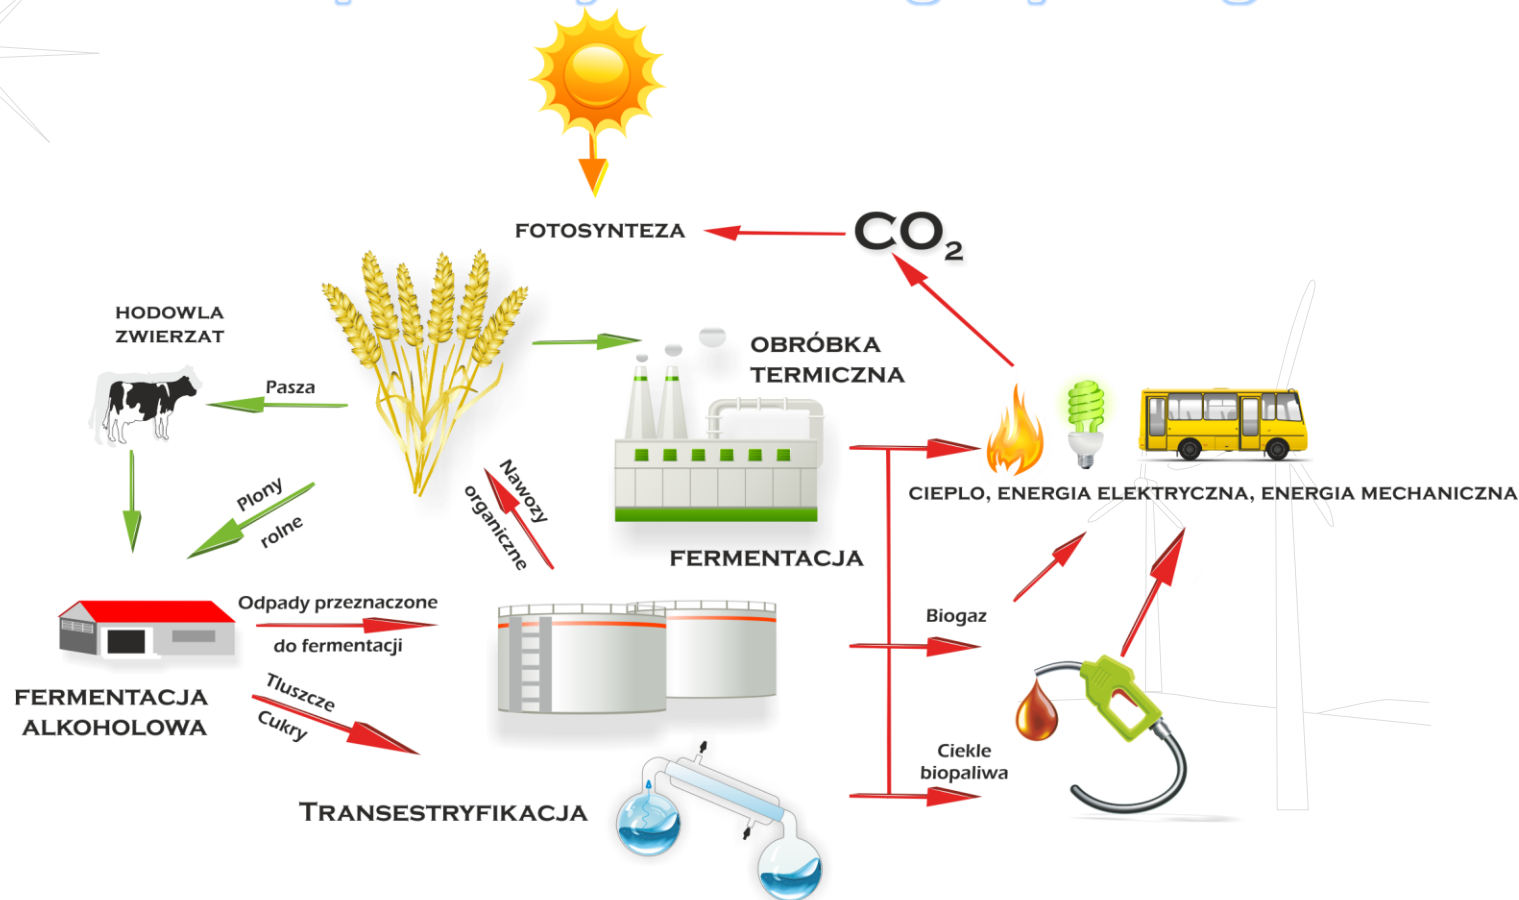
FOTOSYNTEZA

$CO_2$

HODOWLA ZWIERZAT

Pasza

OBRÓBKA TERMICZNA

CIEPLO, ENERGIA ELEKTRYCZNA, ENERGIA MECHANICZNA

Plony rolne

Nawozy organiczne

FERMENTACJA

Odpady przeznaczone do fermentacji

Biogaz

FERMENTACJA ALKOHOLOWA

Tluszcze

Cukry

Ciekle biopaliwa

TRANSESTRYFIKACJA